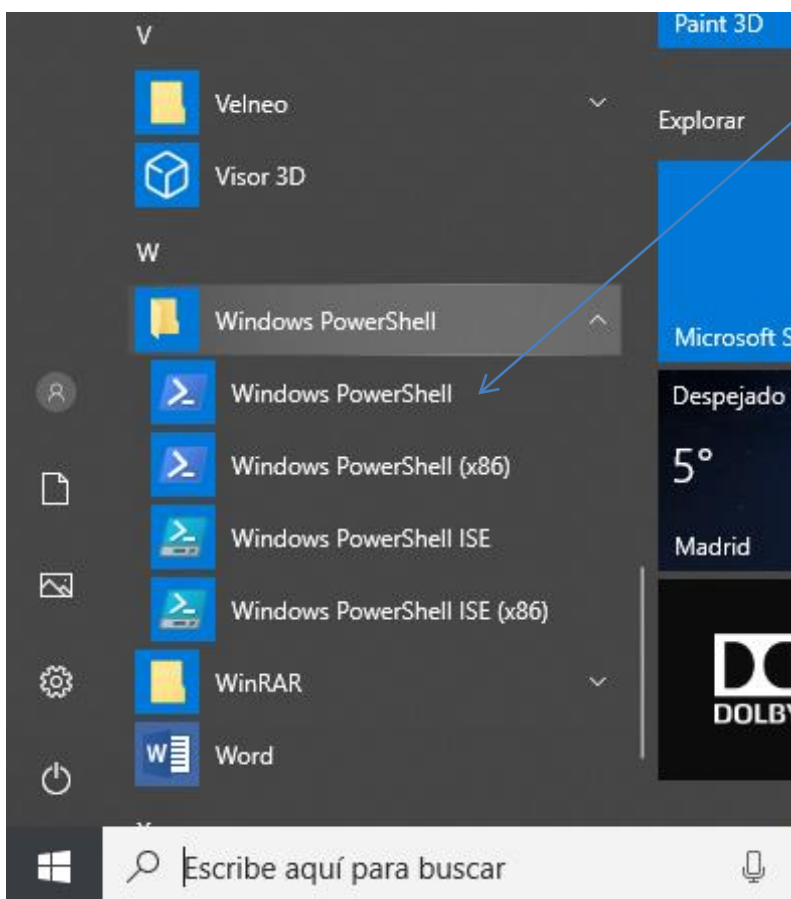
V

Velneo

Visor 3D

W

Windows PowerShell

Windows PowerShell

Windows PowerShell (x86)

Windows PowerShell ISE

Windows PowerShell ISE (x86)

WinRAR

Word

Paint 3D

Explorar

Microsoft S

Despejado

5°

Madrid

DOLBY

Escribe aquí para buscar